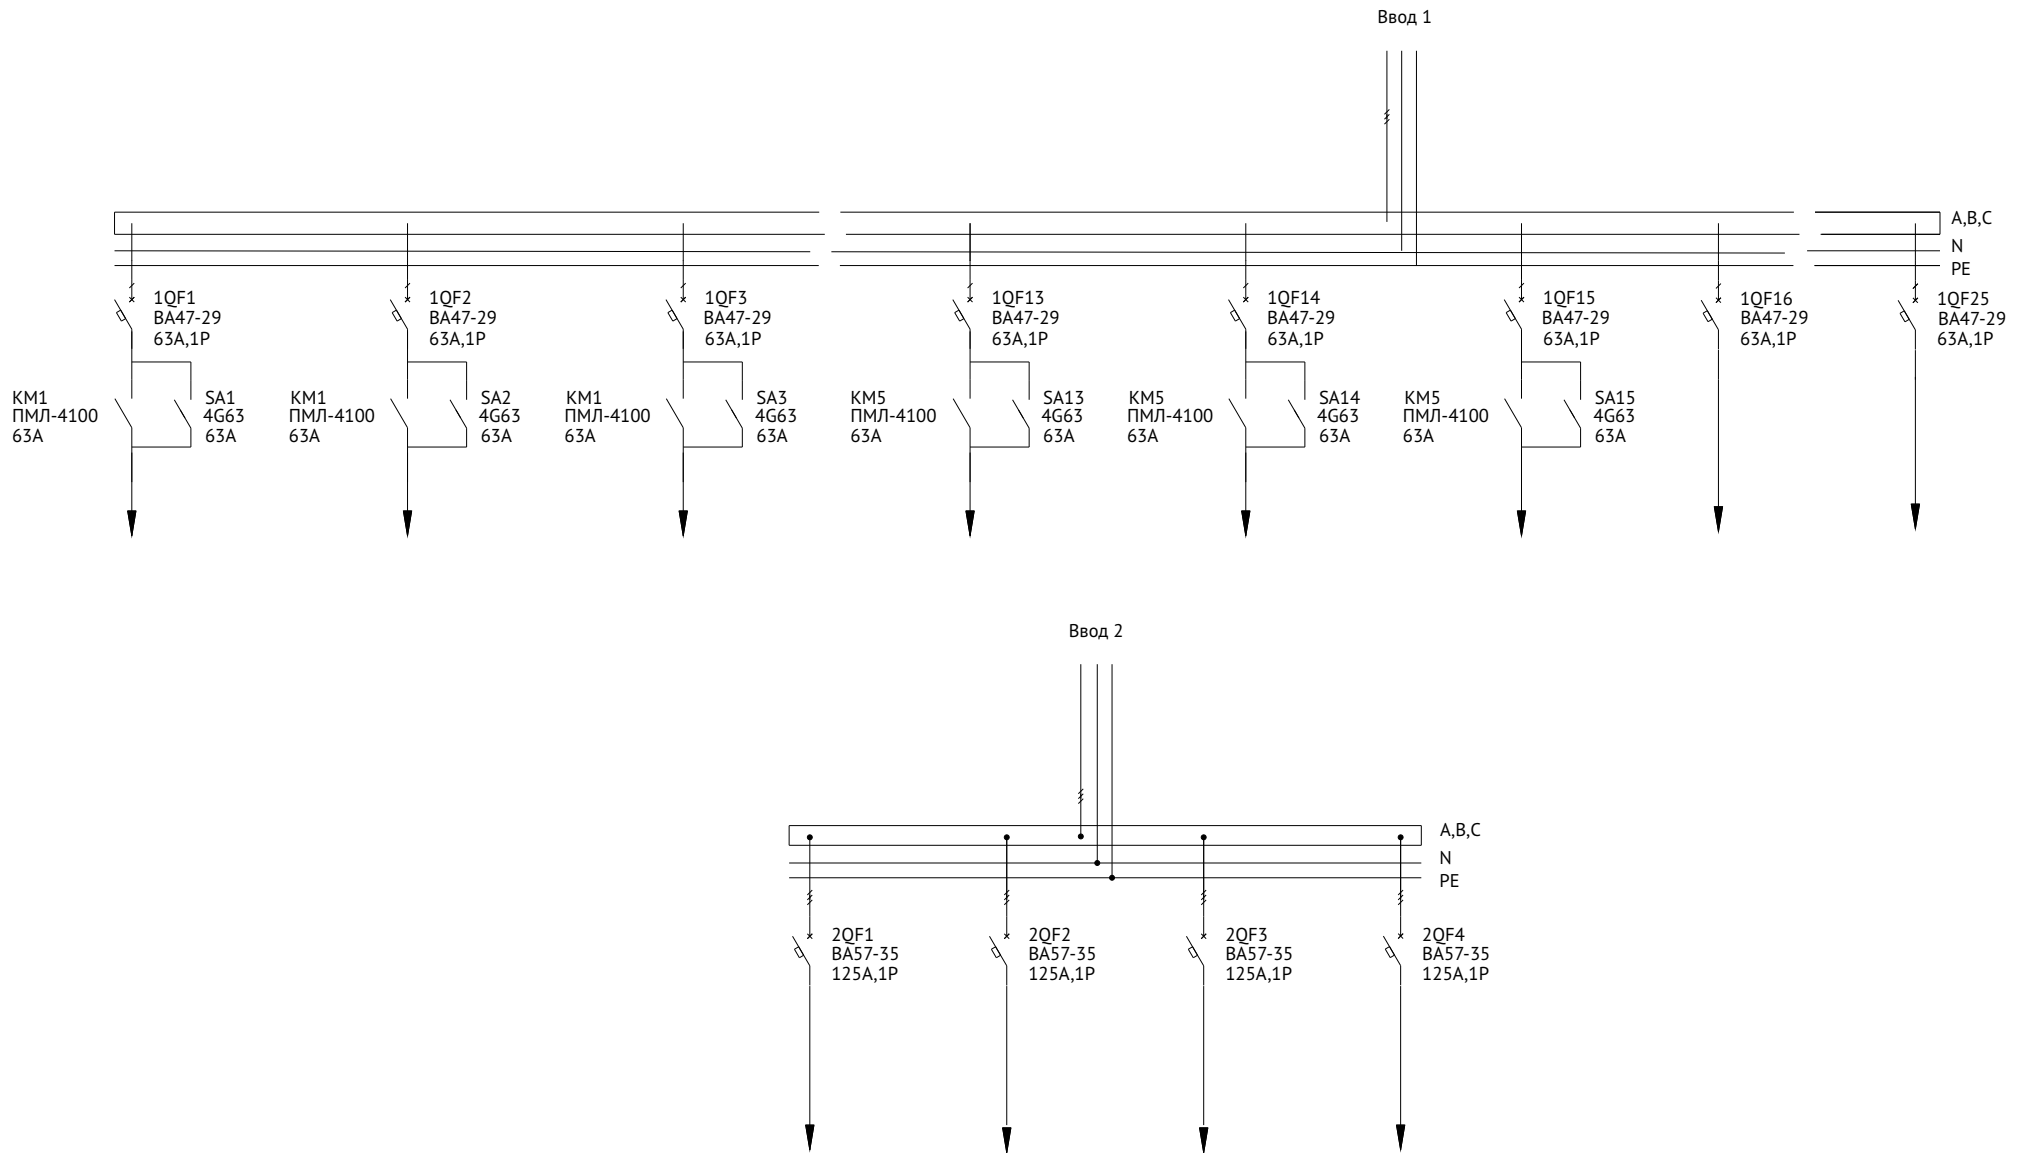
Ввод 1

A,B,C
N
PE

1QF1
ВА47-29
63А,1Р

KM1
ПМЛ-4100
63А

SA1
4G63
63А

1QF2
ВА47-29
63А,1Р

KM1
ПМЛ-4100
63А

SA2
4G63
63А

1QF3
ВА47-29
63А,1Р

KM1
ПМЛ-4100
63А

SA3
4G63
63А

1QF13
ВА47-29
63А,1Р

KM5
ПМЛ-4100
63А

SA13
4G63
63А

1QF14
ВА47-29
63А,1Р

KM5
ПМЛ-4100
63А

SA14
4G63
63А

1QF15
ВА47-29
63А,1Р

KM5
ПМЛ-4100
63А

SA15
4G63
63А

1QF16
ВА47-29
63А,1Р

1QF25
ВА47-29
63А,1Р

Ввод 2

A,B,C
N
PE

2QF1
ВА57-35
125А,1Р

2QF2
ВА57-35
125А,1Р

2QF3
ВА57-35
125А,1Р

2QF4
ВА57-35
125А,1Р